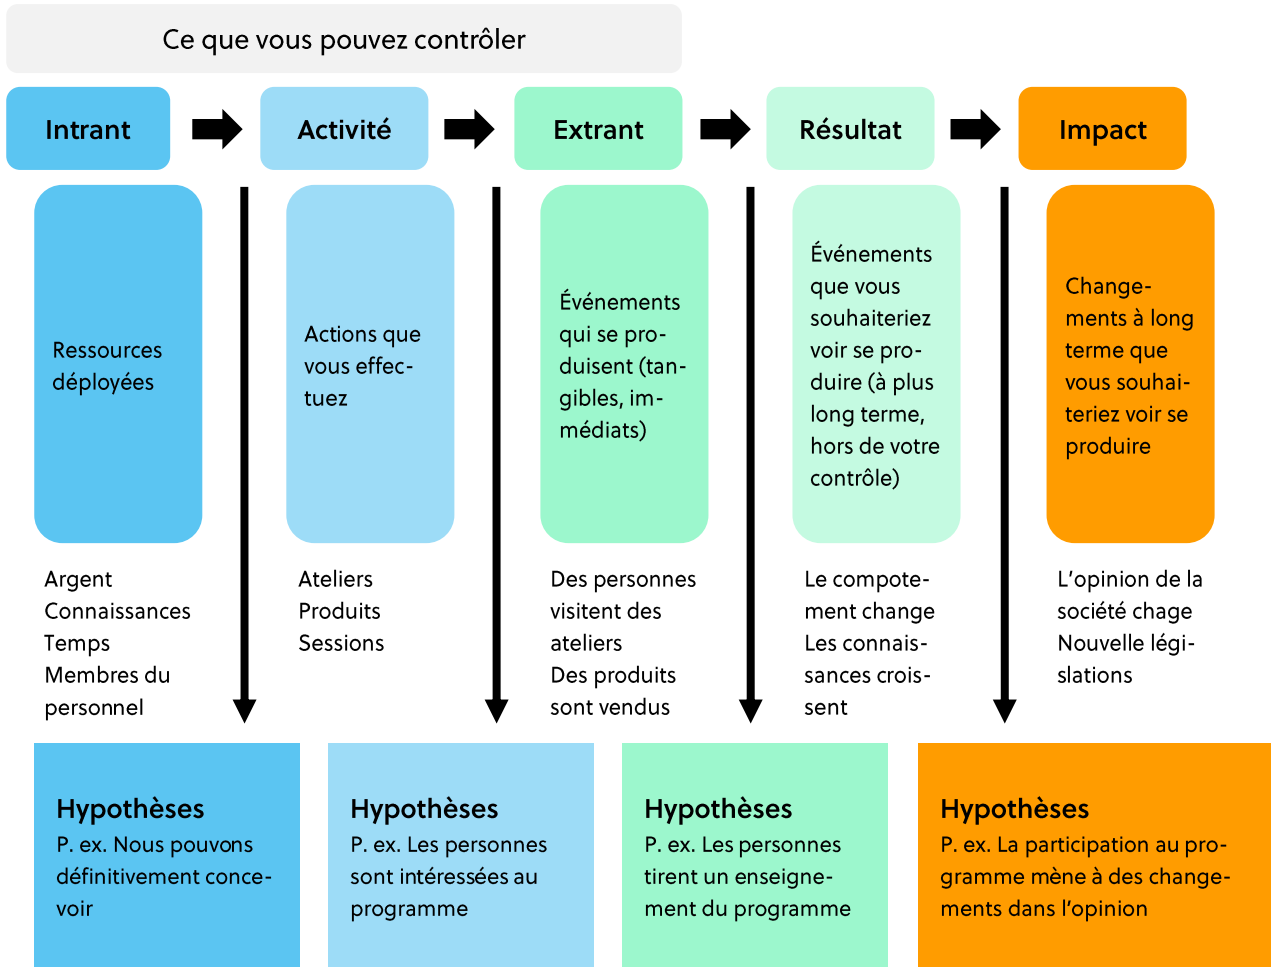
Ce que vous pouvez contrôler

Intrant

Activité

Extrant

Résultat

Impact

Ressources déployées

Actions que vous effectuez

Événements qui se produisent (tangibles, immédiats)

Événements que vous souhaiteriez voir se produire (à plus long terme, hors de votre contrôle)

Changements à long terme que vous souhaiteriez voir se produire

Argent
Connaissances
Temps
Membres du personnel

Ateliers
Produits
Sessions

Des personnes visitent des ateliers
Des produits sont vendus

Le comportement change
Les connaissances croissent

L'opinion de la société chage
Nouvelle législations

Hypothèses
P. ex. Nous pouvons définitivement concevoir

Hypothèses
P. ex. Les personnes sont intéressées au programme

Hypothèses
P. ex. Les personnes tirent un enseignement du programme

Hypothèses
P. ex. La participation au programme mène à des changements dans l'opinion